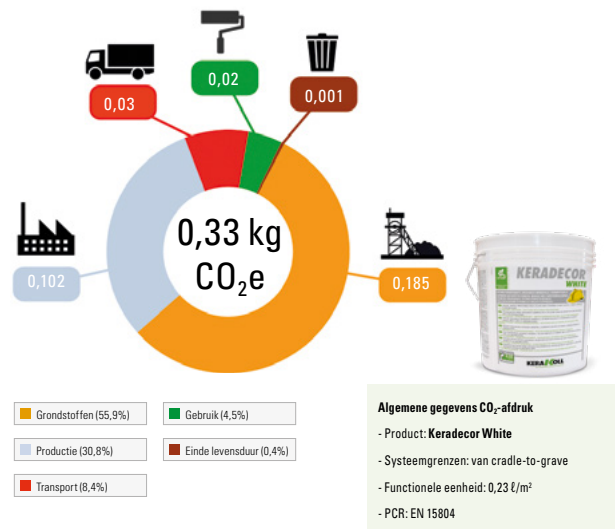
0,03

0,02

0,001

0,102

0,33 kg $CO_2e$

0,185

KERADECOR WHITE

KERAKOLL

Grondstoffen (55,9%)

Gebruik (4,5%)

Productie (30,8%)

Einde levensduur (0,4%)

Transport (8,4%)

Algemene gegevens $CO_2$-afdruk

- Product: **Keradecor White**

- Systeemgrenzen: van cradle-to-grave

- Functionele eenheid: 0,23 ℓ/m²

- PCR: EN 15804